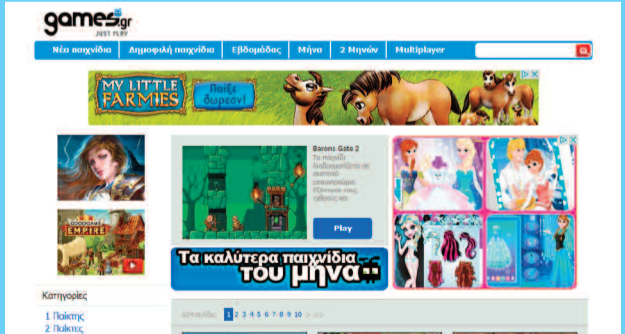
games.gr
JUST PLAY

Νέα παιχνίδια | Δημοφιλή παιχνίδια | Εβδομάδας | Μήνα | 2 Μηνών | Multiplayer

MY LITTLE FARMIES
Παίξε δωρεάν!

EMPIRE

Barons Gate 2
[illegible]

Play

Τα καλύτερα παιχνίδια του μήνα

Κατηγορίες

1 Παίκτης
2 Παίκτες

1 2 3 4 5 6 7 8 9 10